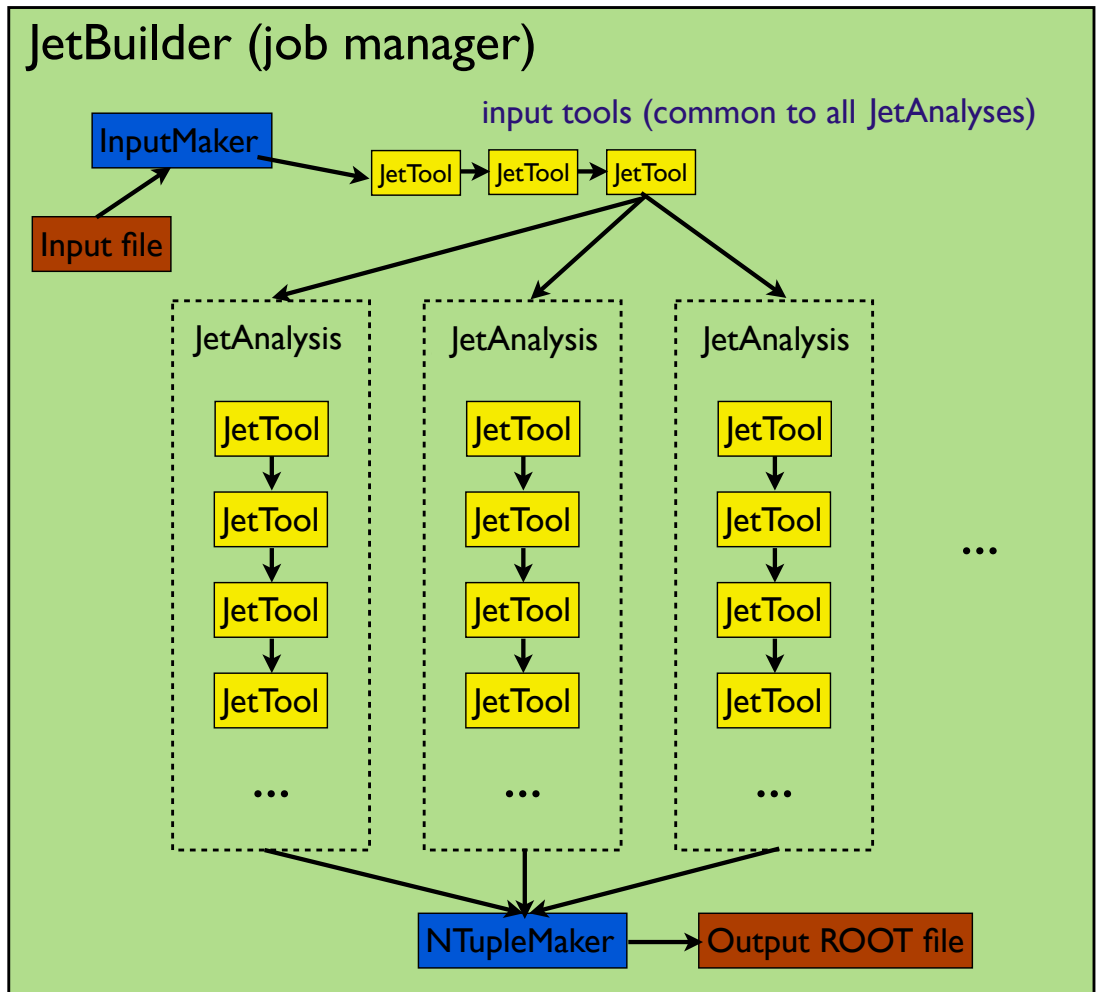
JetBuilder (job manager)

input tools (common to all JetAnalyses)

InputMaker

Input file

JetTool

JetTool

JetTool

JetAnalysis

JetTool

JetTool

JetTool

JetTool

...

JetAnalysis

JetTool

JetTool

JetTool

JetTool

...

JetAnalysis

JetTool

JetTool

JetTool

JetTool

...

...

NTupleMaker

Output ROOT file